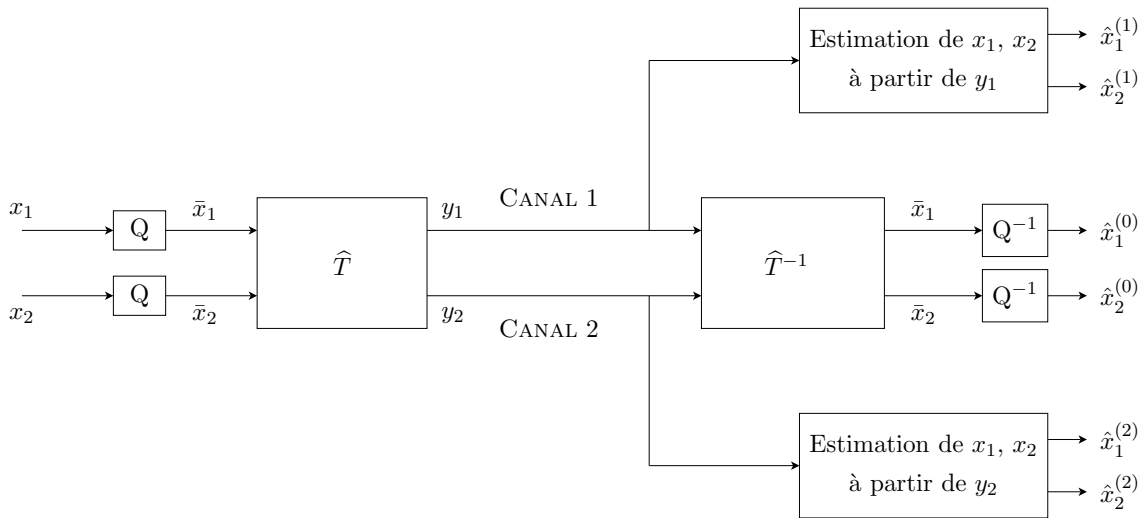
Estimation de $x_1$, $x_2$ à partir de $y_1$

$\hat{x}_1^{(1)}$

$\hat{x}_2^{(1)}$

$x_1$

Q

$\bar{x}_1$

$\widehat{T}$

$y_1$

Canal 1

$\widehat{T}^{-1}$

$\bar{x}_1$

$Q^{-1}$

$\hat{x}_1^{(0)}$

$x_2$

Q

$\bar{x}_2$

$y_2$

Canal 2

$\bar{x}_2$

$Q^{-1}$

$\hat{x}_2^{(0)}$

Estimation de $x_1$, $x_2$ à partir de $y_2$

$\hat{x}_1^{(2)}$

$\hat{x}_2^{(2)}$